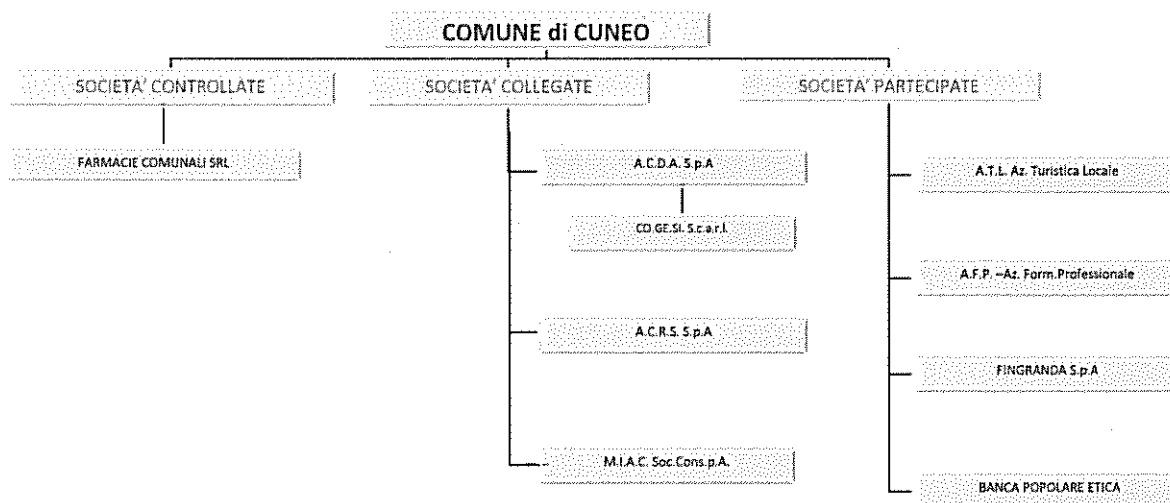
COMUNE di CUNEO

SOCIETA' CONTROLLATE

FARMACIE COMUNALI SRL

SOCIETA' COLLEGATE

A.C.D.A. S.p.A

CO.GE.SI. S.c.a.r.l.

A.C.R.S. S.p.A

M.I.A.C. Soc.Cons.p.A.

SOCIETA' PARTECIPATE

A.T.L. Az. Turistica Locale

A.F.P. –Az. Form.Professionale

FINGRANDA S.p.A

BANCA POPOLARE ETICA